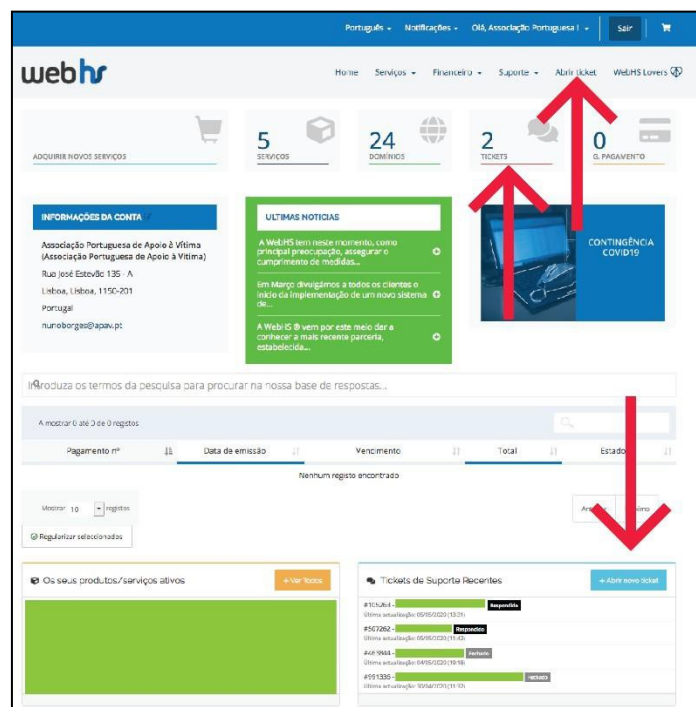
Português ▾ Notificações ▾ Olá, Associação Portuguesa I ▾ Sair

webhs

Home Serviços ▾ Financeiro ▾ Suporte ▾ Abrir ticket WebHS Lovers

ADQUIRIR NOVOS SERVIÇOS

5 SERVIÇOS

24 DOMÍNIOS

2 TICKETS

0 G. PAGAMENTO

INFORMAÇÕES DA CONTA

Associação Portuguesa de Apoio à Vítima (Associação Portuguesa de Apoio à Vítima)

Rua José Estevão 135 - A

Lisboa, Lisboa, 1150-201

Portugal

nunoborges@apav.pt

ULTIMAS NOTICIAS

A WebHS tem neste momento, como principal preocupação, assegurar o cumprimento de medidas...

Em Março divulgámos a todos os clientes o início da implementação de um novo sistema de...

A WebHS ® vem por este meio dar a conhecer a mais recente parceria, estabelecida...

CONTINGÊNCIA COVID19

Introduza os termos da pesquisa para procurar na nossa base de respostas...

A mostrar 0 até 0 de 0 registos

| Pagamento nº | Data de emissão | Vencimento | Total | Estado |
|---|---|---|---|---|
| Nenhum registo encontrado | | | | |

Mostrar 10 registos

Anterior Próximo

Regularizar selecionados

Os seus produtos/serviços ativos

+ Ver Todos

Tickets de Suporte Recentes

+ Abrir novo ticket

#106264 - Respondido
Última actualização: 05/05/2020 (13:21)

#567262 - Respondido
Última actualização: 05/05/2020 (11:43)

#469944 - Fechado
Última actualização: 04/05/2020 (19:18)

#951336 - Fechado
Última actualização: 30/04/2020 (11:10)